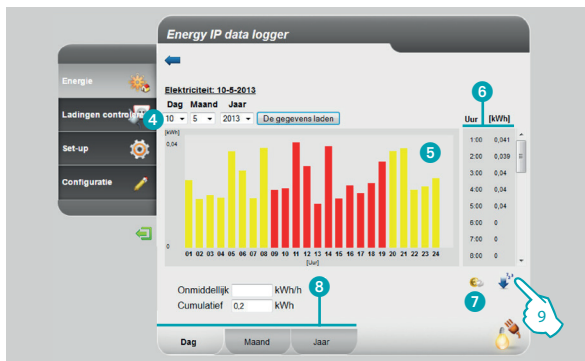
Energy IP data logger

Energie

Ladingen controle

4

Set-up

Configuratie

Elektriciteit: 10-5-2013

Dag Maand Jaar

10 5 2013 De gegevens laden

[kWh]

0,04

0

5

01 02 03 04 05 06 07 08 09 10 11 12 13 14 15 16 17 18 19 20 21 22 23 24

[Uur]

6

| Uur | [kWh] |
|---|---|
| 1:00 | 0,041 |
| 2:00 | 0,039 |
| 3:00 | 0,04 |
| 4:00 | 0,04 |
| 5:00 | 0,04 |
| 6:00 | 0 |
| 7:00 | 0 |
| 8:00 | 0 |

Onmiddellijk kWh/h

Cumulatief 0,2 kWh

8

7

9

Dag Maand Jaar